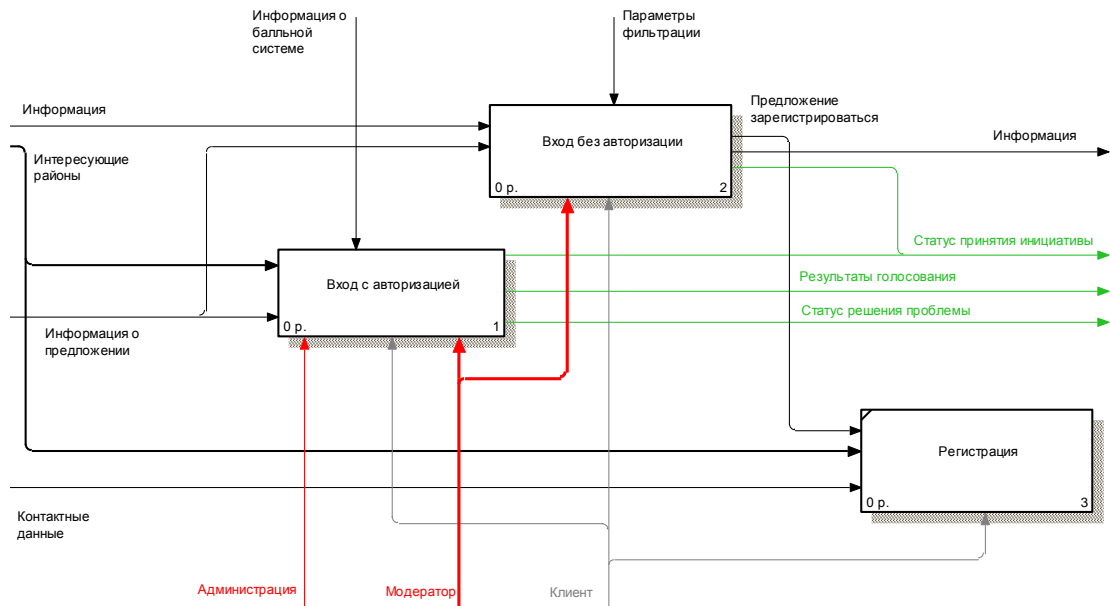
Информация о балльной системе

Параметры фильтрации

Информация

Предложение зарегистрироваться

Вход без авторизации

Информация

Интересующие районы

0 р.

2

Статус принятия инициативы

Вход с авторизацией

Результаты голосования

Статус решения проблемы

Информация о предложении

0 р.

1

Регистрация

0 р.

3

Контактные данные

Администрация

Модератор

Клиент